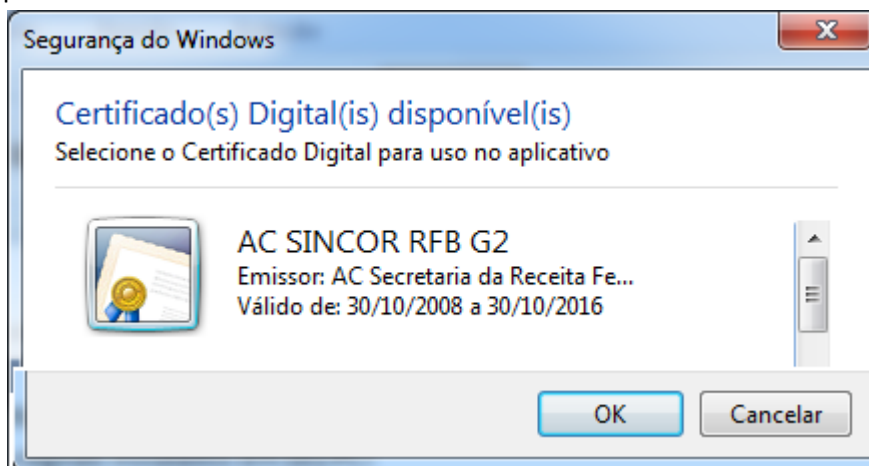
Segurança do Windows

Certificado(s) Digital(is) disponível(is)
Selecione o Certificado Digital para uso no aplicativo

AC SINCOR RFB G2
Emissor: AC Secretaria da Receita Fe...
Válido de: 30/10/2008 a 30/10/2016

OK
Cancelar